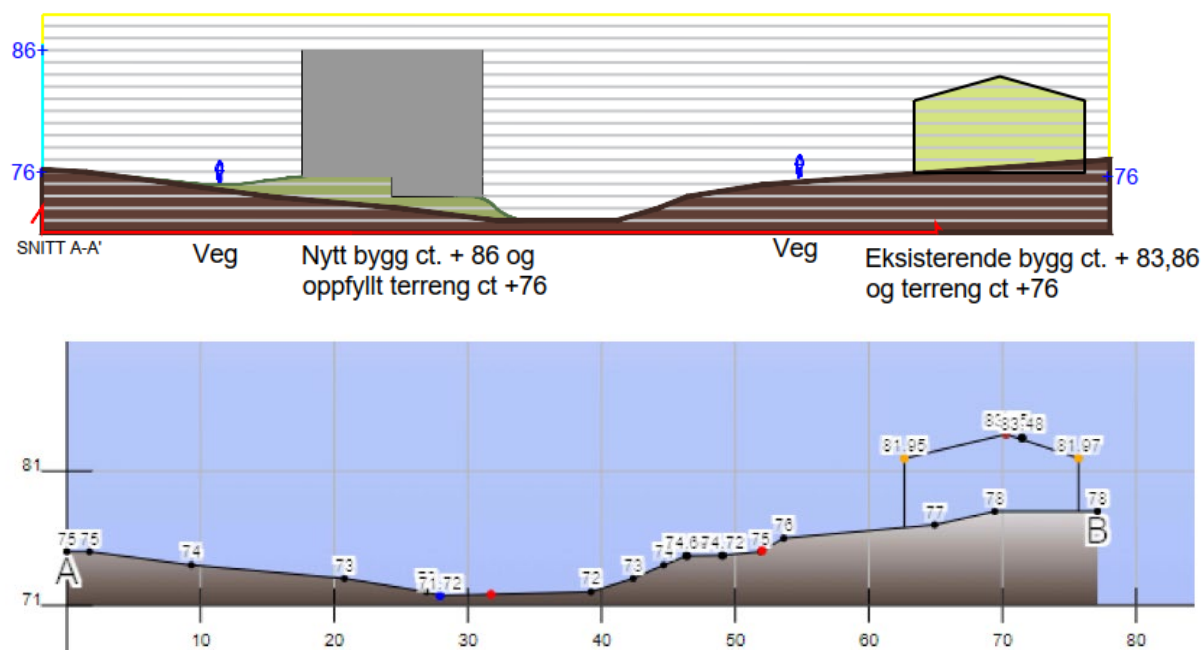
86+

76

+76

SNITT A-A'

Veg

Nytt bygg ct. + 86 og oppfyllt terreng ct +76

Veg

Eksisterende bygg ct. + 83,86 og terreng ct +76

81

71

75 75

74

73

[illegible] 71.72

72

73

74

74.6 74.72

75

76

77

78

78

81.95

83.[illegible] 83.48

81.97

A

B

10

20

30

40

50

60

70

80